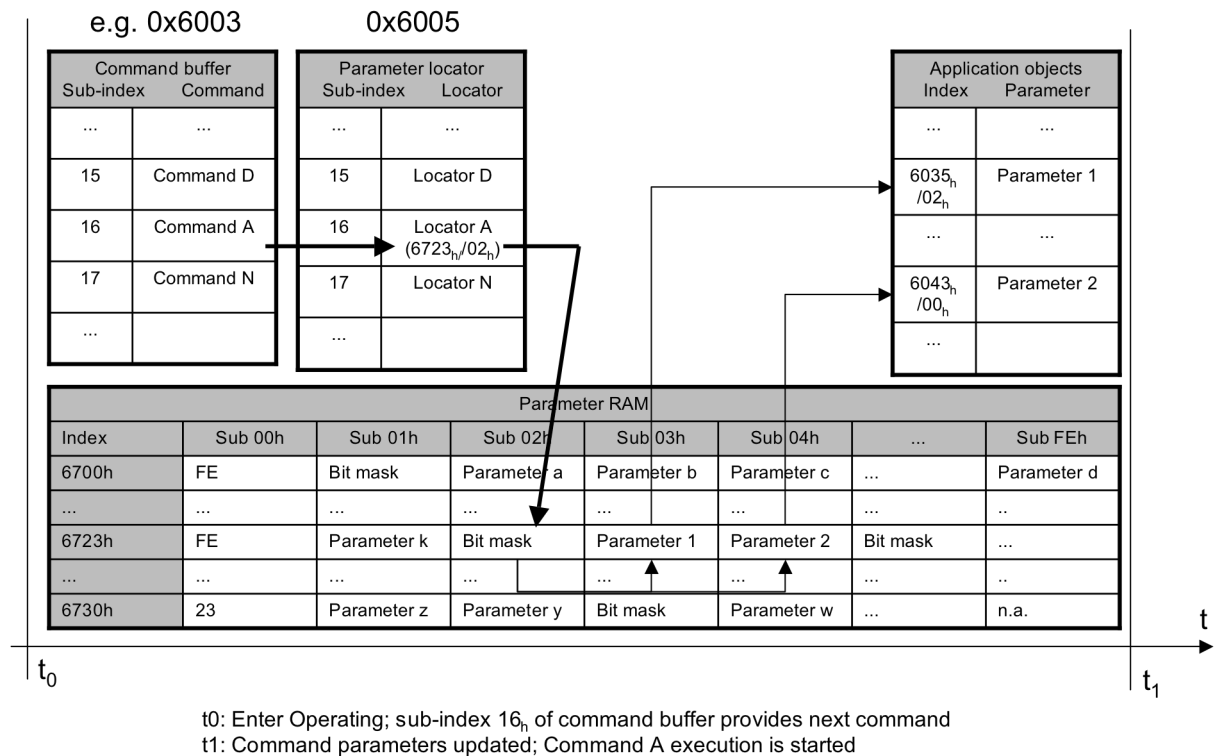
e.g. 0x6003

0x6005

| Command buffer Sub-index | Command |
|---|---|
| ... | ... |
| 15 | Command D |
| 16 | Command A |
| 17 | Command N |
| ... | |

| Parameter locator Sub-index | Locator |
|---|---|
| ... | ... |
| 15 | Locator D |
| 16 | Locator A ($6723_h/02_h$) |
| 17 | Locator N |
| ... | |

| Application objects Index | Parameter |
|---|---|
| ... | ... |
| $6035_h/02_h$ | Parameter 1 |
| ... | ... |
| $6043_h/00_h$ | Parameter 2 |
| ... | |

Parameter RAM

| Index | Sub 00h | Sub 01h | Sub 02h | Sub 03h | Sub 04h | ... | Sub FEh |
|---|---|---|---|---|---|---|---|
| 6700h | FE | Bit mask | Parameter a | Parameter b | Parameter c | ... | Parameter d |
| ... | ... | ... | ... | ... | ... | ... | .. |
| 6723h | FE | Parameter k | Bit mask | Parameter 1 | Parameter 2 | Bit mask | ... |
| ... | ... | ... | ... | ... | ... | ... | .. |
| 6730h | 23 | Parameter z | Parameter y | Bit mask | Parameter w | ... | n.a. |

t

$t_0$

$t_1$

t0: Enter Operating; sub-index $16_h$ of command buffer provides next command
t1: Command parameters updated; Command A execution is started